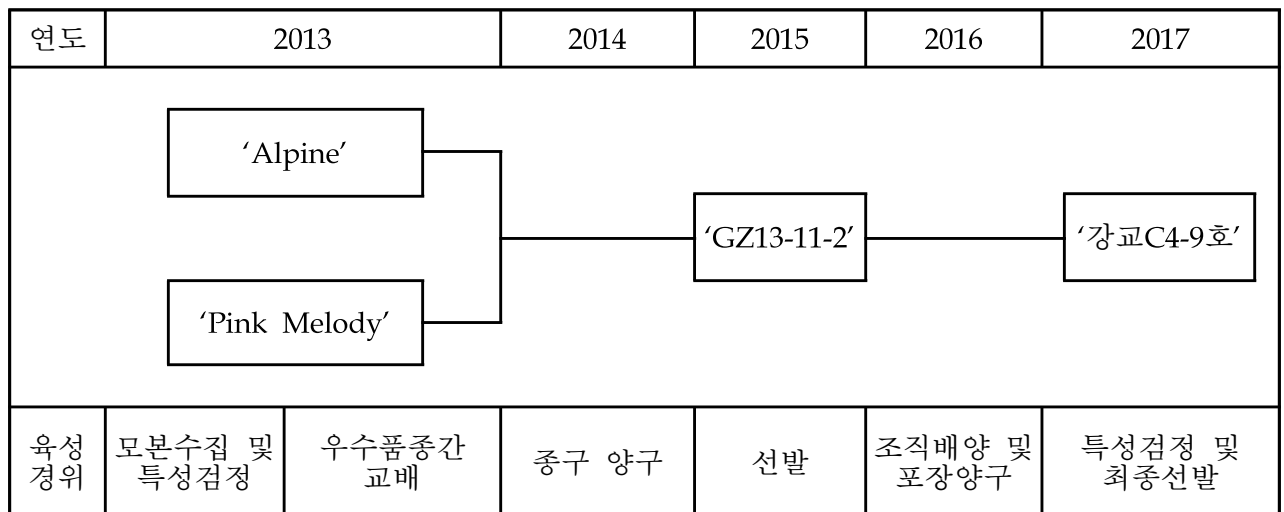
| 연도 | 2013 | | 2014 | 2015 | 2016 | 2017 |
|---|---|---|---|---|---|---|

‘Alpine’

‘Pink Melody’

‘GZ13-11-2’

‘강교C4-9호’

| 육성 경위 | 모본수집 및 특성검정 | 우수품종간 교배 | 종구 양구 | 선발 | 조직배양 및 포장양구 | 특성검정 및 최종선발 |
|---|---|---|---|---|---|---|